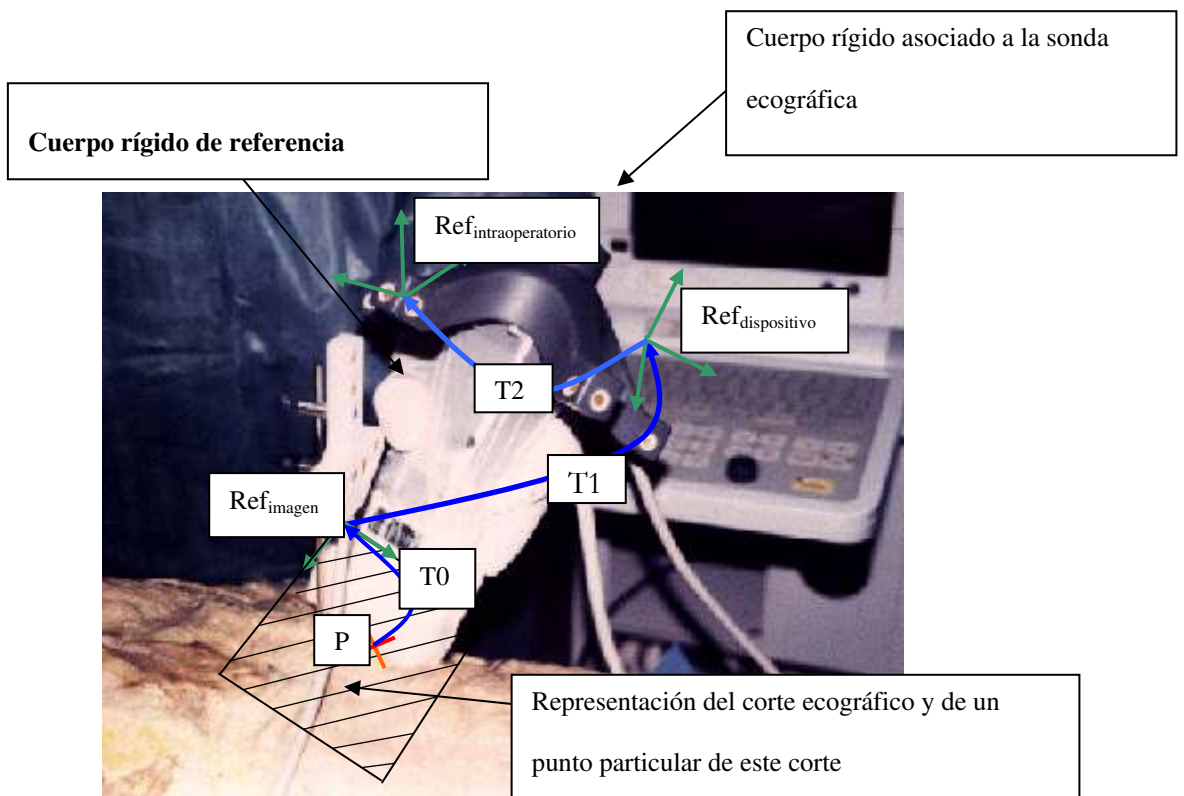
Cuerpo rígido asociado a la sonda ecográfica

**Cuerpo rígido de referencia**

$Ref_{intraoperatorio}$

$Ref_{dispositivo}$

T2

T1

$Ref_{imagen}$

T0

P

Representación del corte ecográfico y de un punto particular de este corte